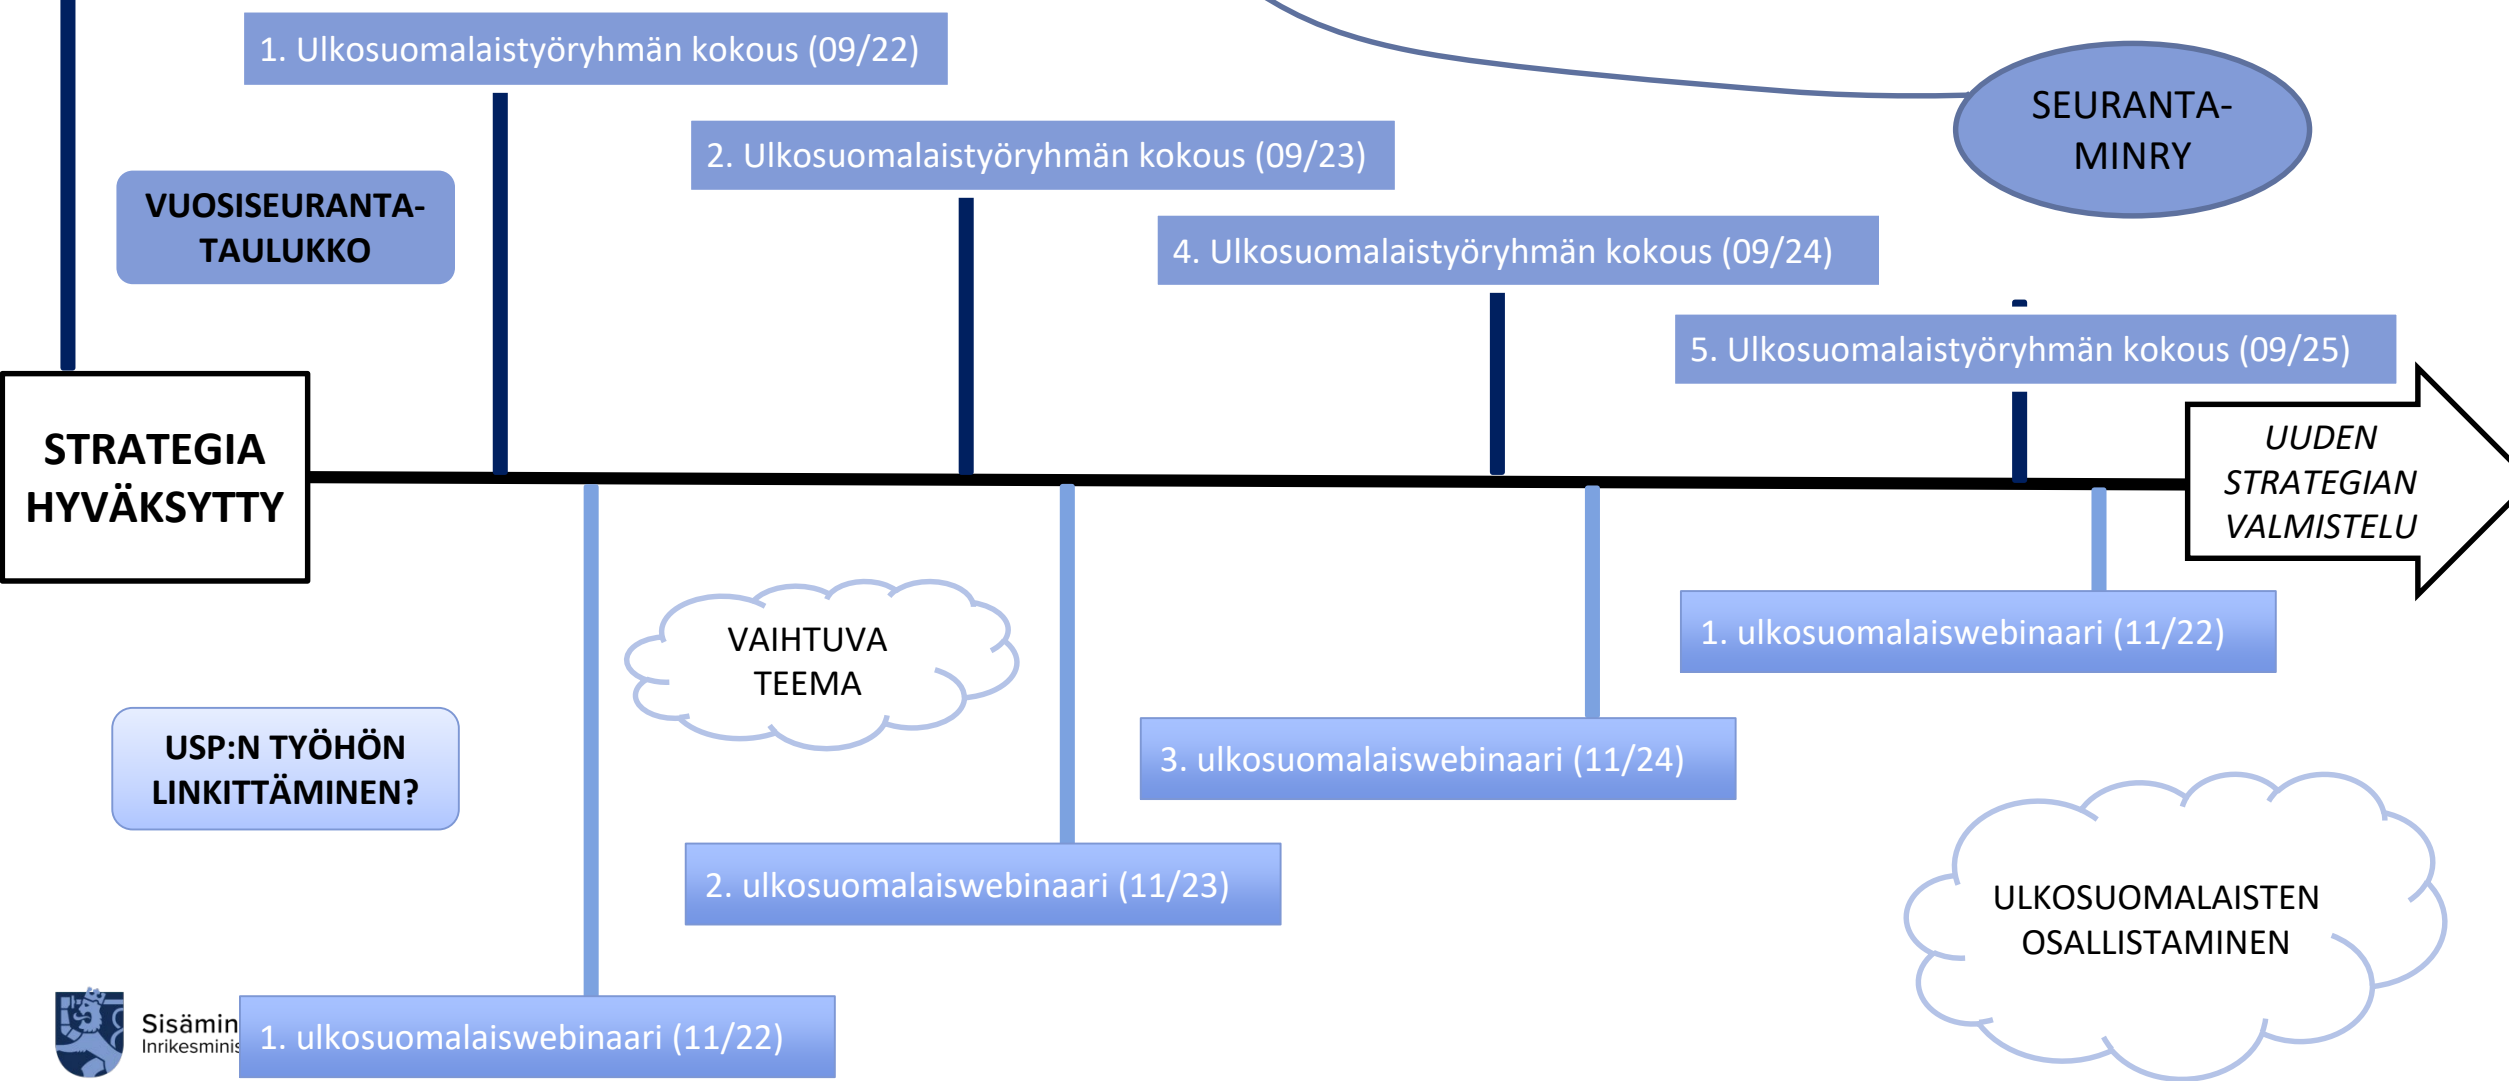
1. Ulkosuomalaistyöryhmän kokous (09/22)

SEURANTA-MINRY

2. Ulkosuomalaistyöryhmän kokous (09/23)

VUOSISEURANTA-TAULUKKO

4. Ulkosuomalaistyöryhmän kokous (09/24)

5. Ulkosuomalaistyöryhmän kokous (09/25)

STRATEGIA HYVÄKSYTTY

UUDEN STRATEGIAN VALMISTELU

VAIHTUVA TEEMA

1. ulkosuomalaiswebinaari (11/22)

USP:N TYÖHÖN LINKITTÄMINEN?

3. ulkosuomalaiswebinaari (11/24)

2. ulkosuomalaiswebinaari (11/23)

ULKOSUOMALAISTEN OSALLISTAMINEN

Sisämin
Inrikesminis

1. ulkosuomalaiswebinaari (11/22)